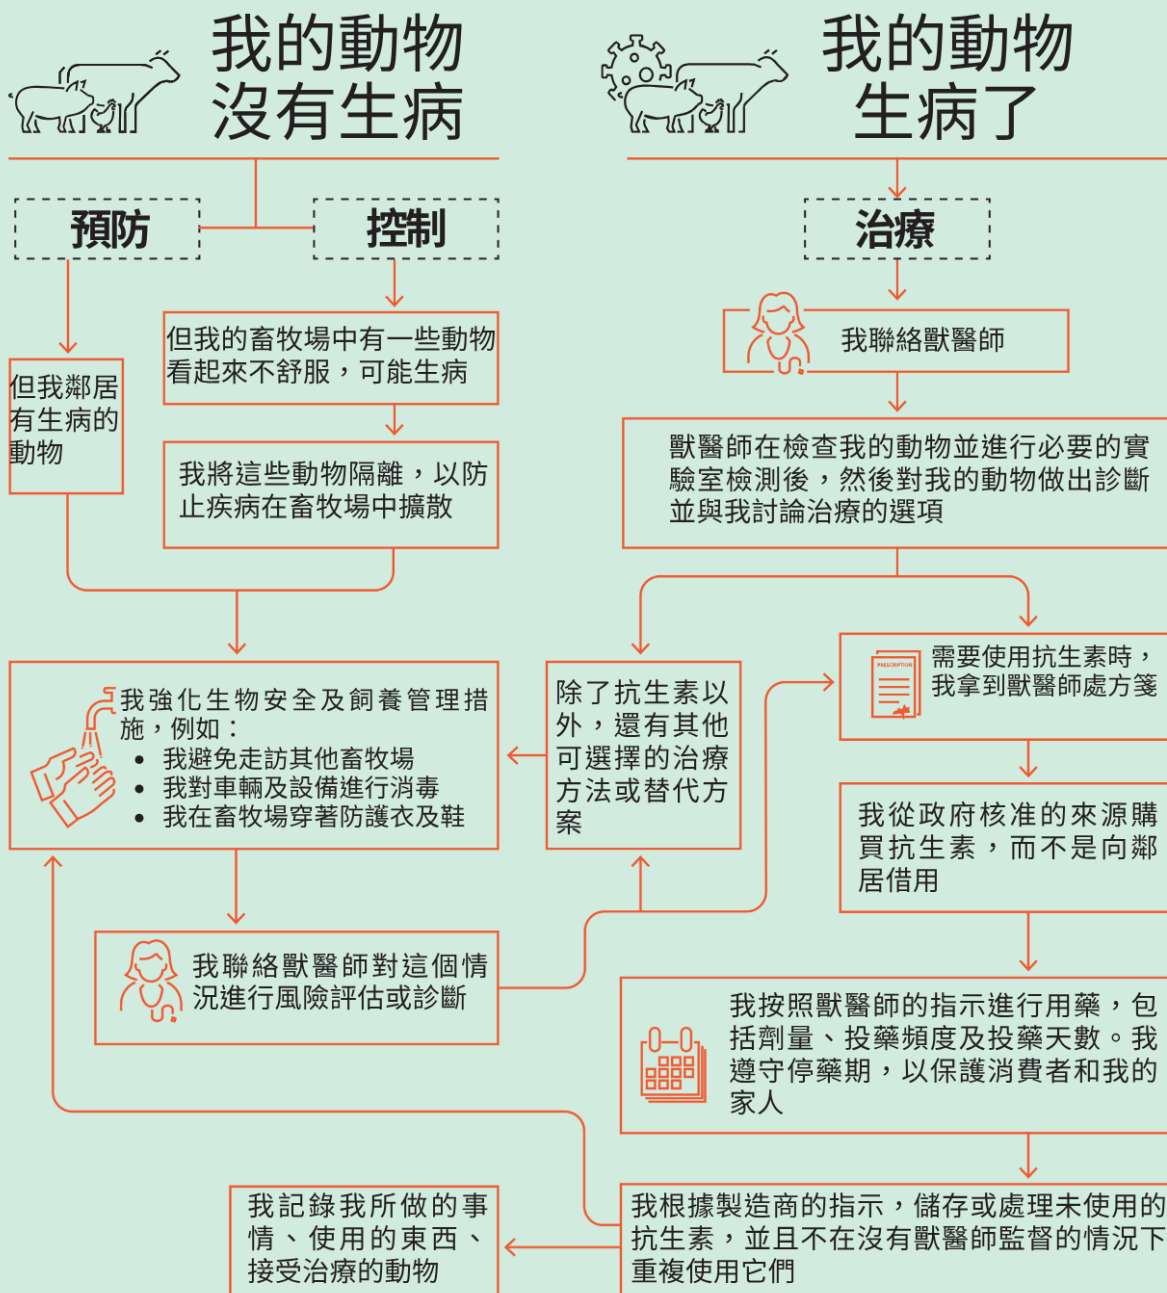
我的動物沒有生病

我的動物生病了

預防

控制

治療

但我的畜牧場中有一些動物看起來不舒服，可能生病

但我鄰居有生病的動物

我將這些動物隔離，以防止疾病在畜牧場中擴散

我聯絡獸醫師

獸醫師在檢查我的動物並進行必要的實驗室檢測後，然後對我的動物做出診斷並與我討論治療的選項

我強化生物安全及飼養管理措施，例如：
• 我避免走訪其他畜牧場
• 我對車輛及設備進行消毒
• 我在畜牧場穿著防護衣及鞋

除了抗生素以外，還有其他可選擇的治療方法或替代方案

PRESCRIPTION

需要使用抗生素時，我拿到獸醫師處方箋

我從政府核准的來源購買抗生素，而不是向鄰居借用

我聯絡獸醫師對這個情況進行風險評估或診斷

我按照獸醫師的指示進行用藥，包括劑量、投藥頻度及投藥天數。我遵守停藥期，以保護消費者和我的家人

我記錄我所做的事情、使用的東西、接受治療的動物

我根據製造商的指示，儲存或處理未使用的抗生素，並且不在沒有獸醫師監督的情況下重複使用它們